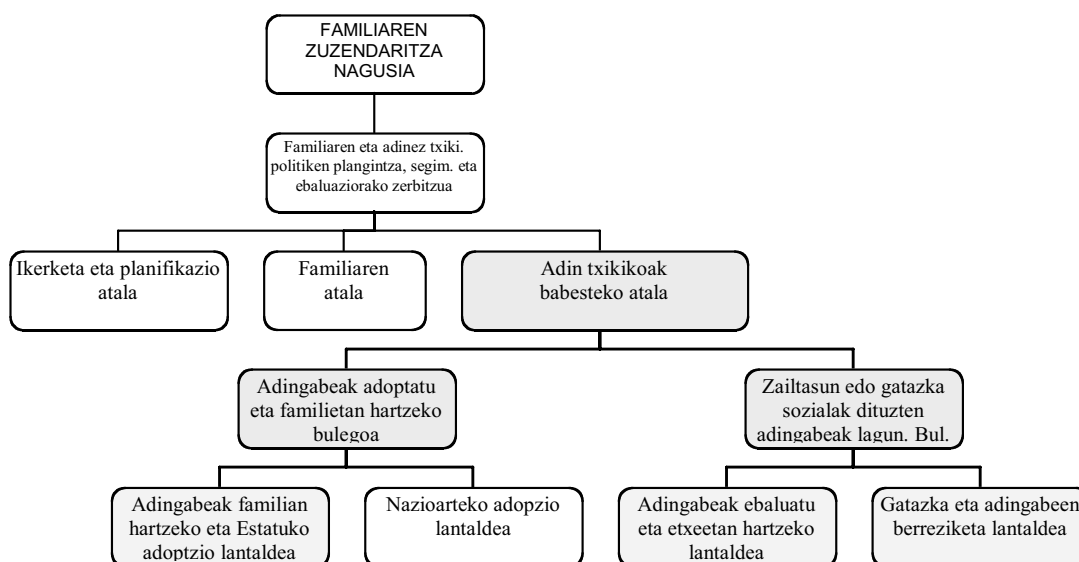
FAMILIAREN ZUZENDARITZA NAGUSIA

Familiaren eta adinez txiki. politiken plangintza, segim. eta ebaluaziorako zerbitzua

Ikerketa eta planifikazio atala

Familiaren atala

Adin txikikoak babesteko atala

Adingabeak adoptatu eta familietan hartzeko bulegoa

Zailtasun edo gatazka sozialak dituzten adingabeak lagun. Bul.

Adingabeak familian hartzeko eta Estatuko adoptzio lantaldea

Nazioarteko adopzio lantaldea

Adingabeak ebaluatu eta etxeetan hartzeko lantaldea

Gatazka eta adingabeen berreziketa lantaldea